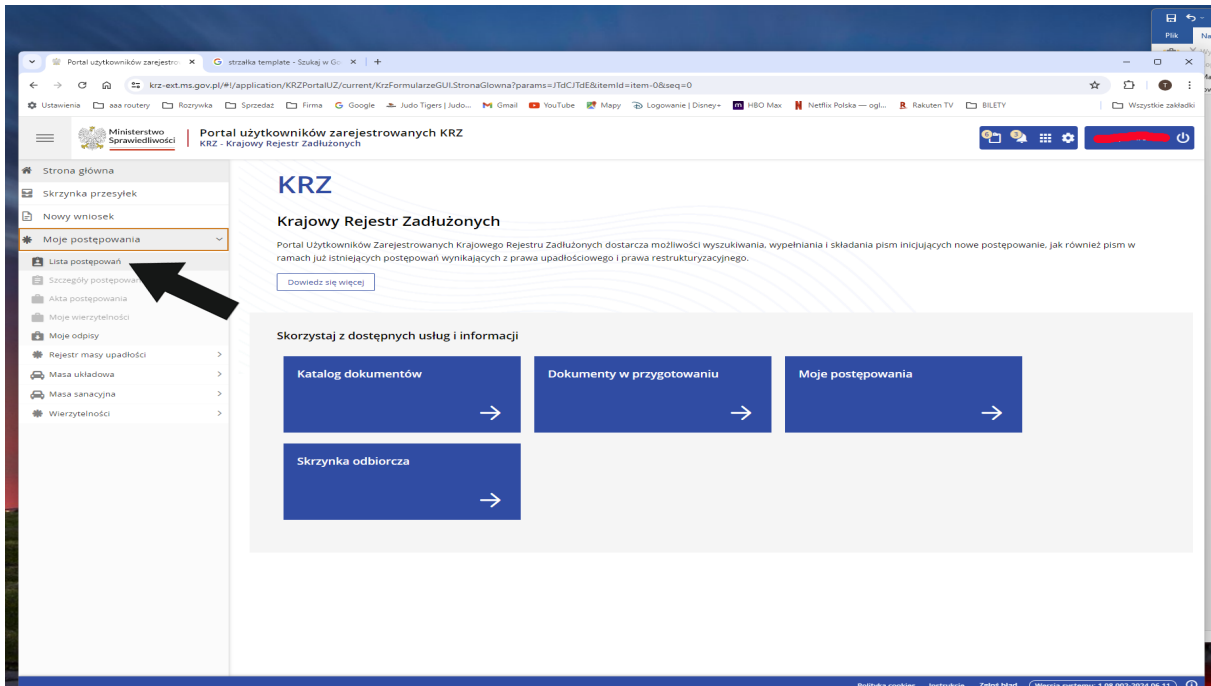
Plik Na

Portal użytkowników zarejestro ×
strzałka template - Szukaj w Go ×
+

krz-ext.ms.gov.pl/#!/application/KRZPortalUZ/current/KrzFormularzeGUI.StronaGlowna?params=JTdCJTdE&itemId=item-0&seq=0

Ustawienia | aaa routery | Rozrywka | Sprzedaż | Firma | Google | Judo Tigers | Judo... | Gmail | YouTube | Mapy | Logowanie | Disney+ | HBO Max | Netflix Polska — ogl... | Rakuten TV | BILETY | Wszystkie zakładki

Ministerstwo Sprawiedliwości

Portal użytkowników zarejestrowanych KRZ
KRZ - Krajowy Rejestr Zadłużonych

Strona główna
Skrzynka przesyłek
Nowy wniosek
Moje postępowania
Lista postępowań
Szczegóły postępowania
Akta postępowania
Moje wierzytelności
Moje odpisy
Rejestr masy upadłości
Masa układowa
Masa sanacyjna
Wierzytelności

KRZ

Krajowy Rejestr Zadłużonych

Portal Użytkowników Zarejestrowanych Krajowego Rejestru Zadłużonych dostarcza możliwości wyszukiwania, wypełniania i składania pism inicjujących nowe postępowanie, jak również pism w ramach już istniejących postępowań wynikających z prawa upadłościowego i prawa restrukturyzacyjnego.

Dowiedz się więcej

Skorzystaj z dostępnych usług i informacji

Katalog dokumentów
Dokumenty w przygotowaniu
Moje postępowania
Skrzynka odbiorcza

Polityka cookies | Instrukcja | Zgłoś błąd | Wersja systemu: 1.08.003-2024.06.11